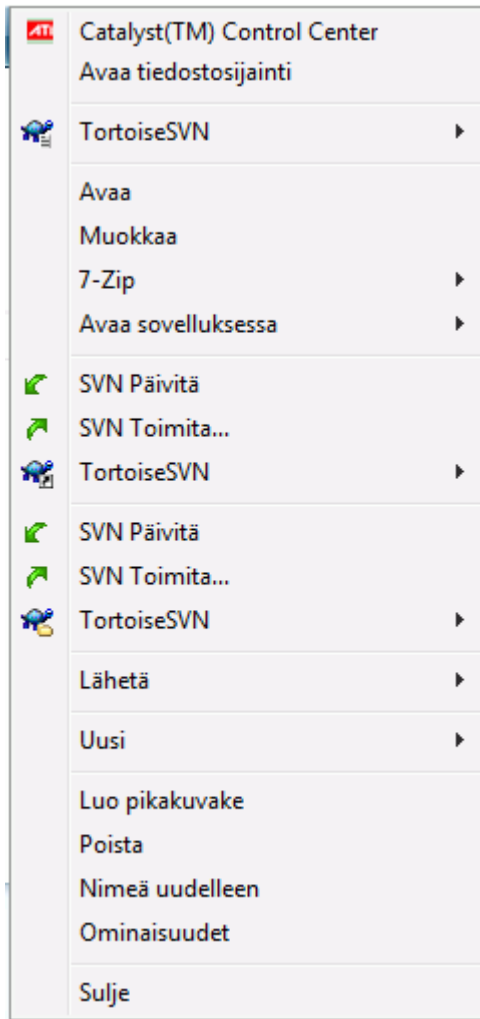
ATI Catalyst(TM) Control Center
Avaa tiedostosijainti

TortoiseSVN

Avaa
Muokkaa
7-Zip
Avaa sovelluksessa

SVN Päivitä
SVN Toimita...
TortoiseSVN

SVN Päivitä
SVN Toimita...
TortoiseSVN

Lähetä

Uusi

Luo pikakuvake
Poista
Nimeä uudelleen
Ominaisuudet

Sulje